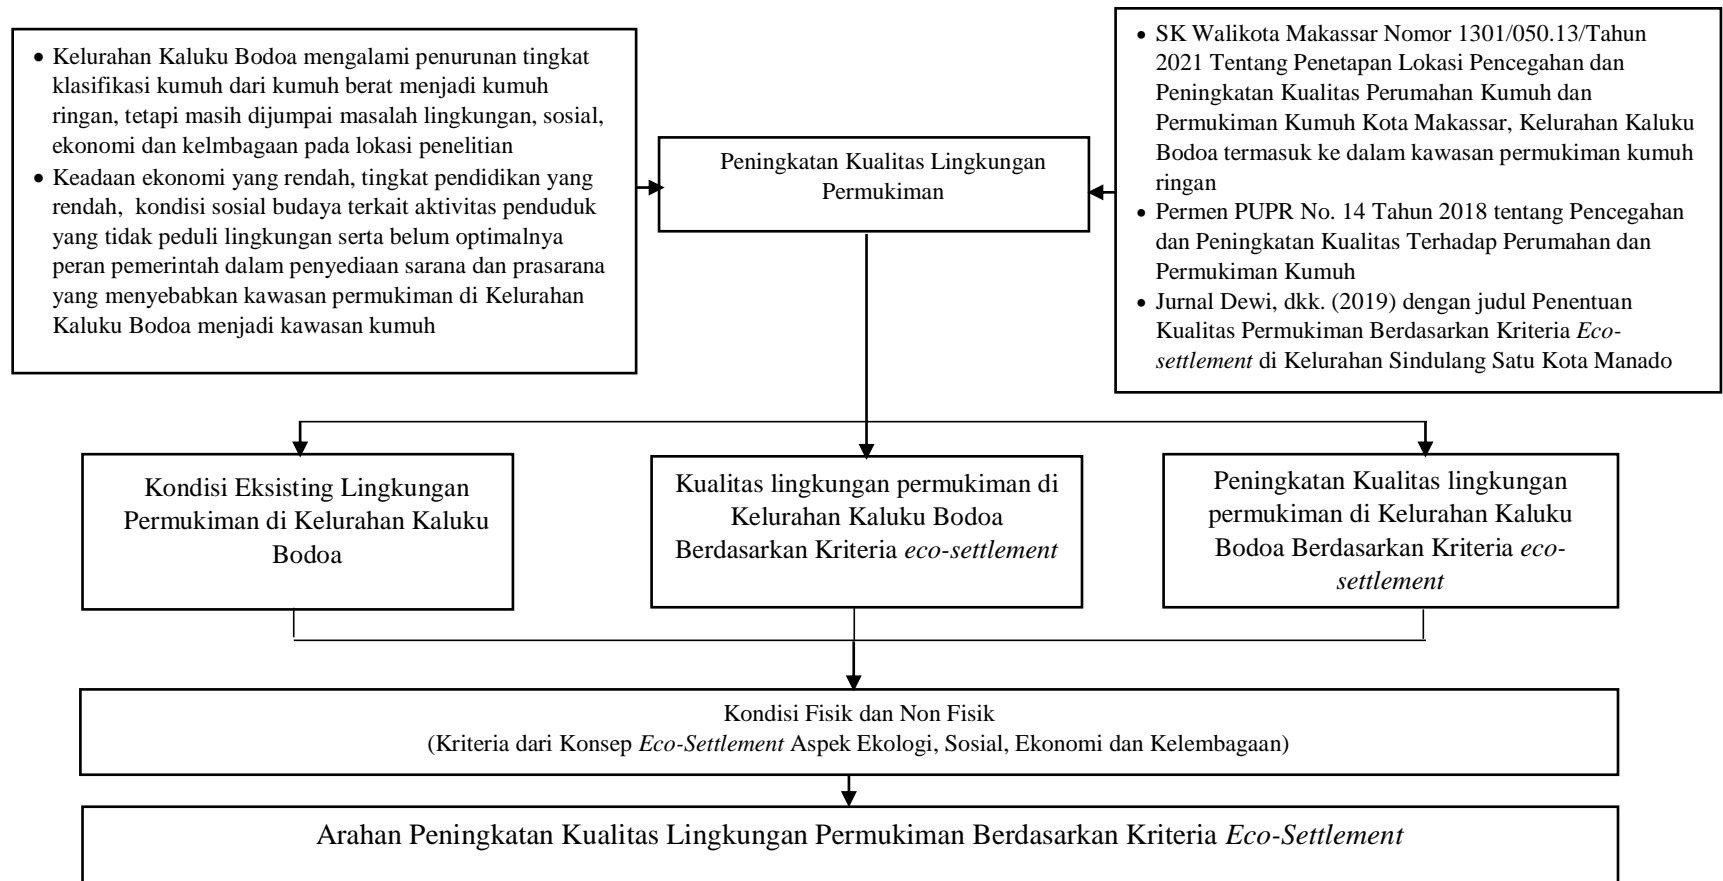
• Kelurahan Kaluku Bodoa mengalami penurunan tingkat klasifikasi kumuh dari kumuh berat menjadi kumuh ringan, tetapi masih dijumpai masalah lingkungan, sosial, ekonomi dan kelmbagaan pada lokasi penelitian
• Keadaan ekonomi yang rendah, tingkat pendidikan yang rendah, kondisi sosial budaya terkait aktivitas penduduk yang tidak peduli lingkungan serta belum optimalnya peran pemerintah dalam penyediaan sarana dan prasarana yang menyebabkan kawasan permukiman di Kelurahan Kaluku Bodoa menjadi kawasan kumuh

Peningkatan Kualitas Lingkungan Permukiman

• SK Walikota Makassar Nomor 1301/050.13/Tahun 2021 Tentang Penetapan Lokasi Pencegahan dan Peningkatan Kualitas Perumahan Kumuh dan Permukiman Kumuh Kota Makassar, Kelurahan Kaluku Bodoa termasuk ke dalam kawasan permukiman kumuh ringan
• Permen PUPR No. 14 Tahun 2018 tentang Pencegahan dan Peningkatan Kualitas Terhadap Perumahan dan Permukiman Kumuh
• Jurnal Dewi, dkk. (2019) dengan judul Penentuan Kualitas Permukiman Berdasarkan Kriteria *Eco-settlement* di Kelurahan Sindulang Satu Kota Manado

Kondisi Eksisting Lingkungan Permukiman di Kelurahan Kaluku Bodoa

Kualitas lingkungan permukiman di Kelurahan Kaluku Bodoa Berdasarkan Kriteria *eco-settlement*

Peningkatan Kualitas lingkungan permukiman di Kelurahan Kaluku Bodoa Berdasarkan Kriteria *eco-settlement*

Kondisi Fisik dan Non Fisik
(Kriteria dari Konsep *Eco-Settlement* Aspek Ekologi, Sosial, Ekonomi dan Kelembagaan)

Arahan Peningkatan Kualitas Lingkungan Permukiman Berdasarkan Kriteria *Eco-Settlement*